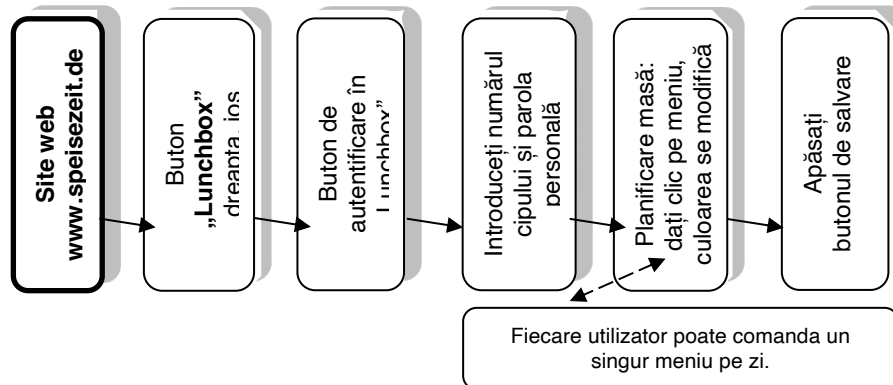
Site web
www.speisezeit.de

Buton
„Lunchbox”
dreapta, jos

Buton de
autentificare în
„Lunchbox”

Introduceți numărul
cipului și parola
personală

Planificare masă:
dați clic pe meniu,
culoarea se modifică

Apăsați
butonul de salvare

Fiecare utilizator poate comanda un singur meniu pe zi.